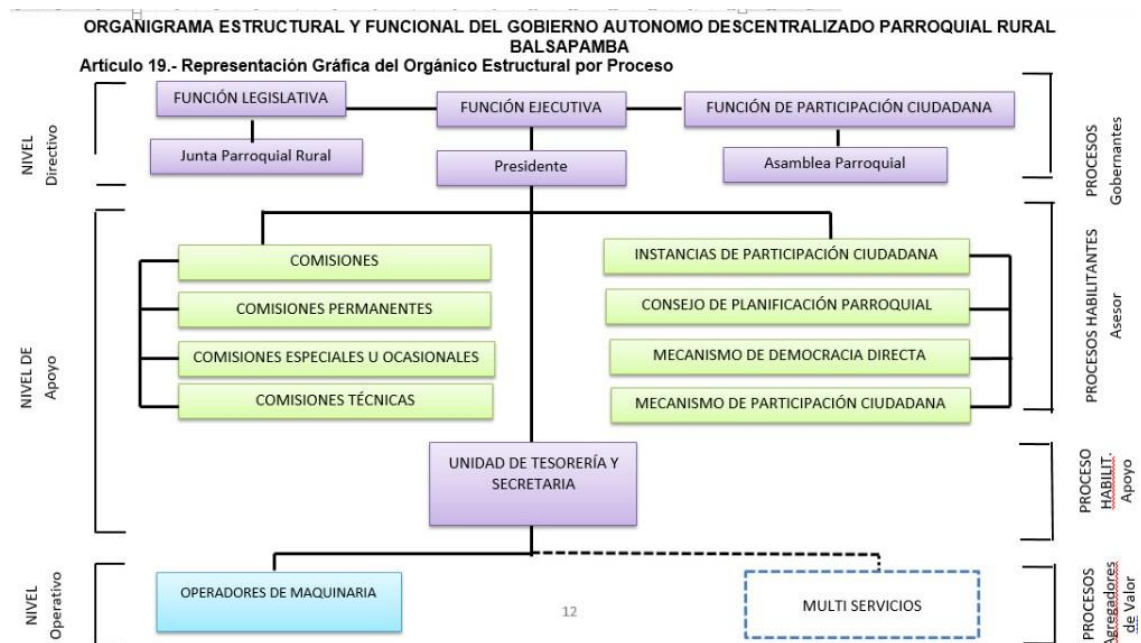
ORGANIGRAMA ESTRUCTURAL Y FUNCIONAL DEL GOBIERNO AUTONOMO DESCENTRALIZADO PARROQUIAL RURAL BALSAPAMBA

Artículo 19.- Representación Gráfica del Orgánico Estructural por Proceso

NIVEL Directivo

FUNCIÓN LEGISLATIVA

Junta Parroquial Rural

FUNCIÓN EJECUTIVA

Presidente

FUNCIÓN DE PARTICIPACIÓN CIUDADANA

Asamblea Parroquial

PROCESOS Gobernantes

NIVEL DE Apoyo

COMISIONES

COMISIONES PERMANENTES

COMISIONES ESPECIALES U OCASIONALES

COMISIONES TÉCNICAS

INSTANCIAS DE PARTICIPACIÓN CIUDADANA

CONSEJO DE PLANIFICACIÓN PARROQUIAL

MECANISMO DE DEMOCRACIA DIRECTA

MECANISMO DE PARTICIPACIÓN CIUDADANA

PROCESOS HABILITANTES Asesor

UNIDAD DE TESORERÍA Y SECRETARIA

PROCESO HABILT. Apoyo

NIVEL Operativo

OPERADORES DE MAQUINARIA

12

MULTI SERVICIOS

PROCESOS Agregadores de Valor